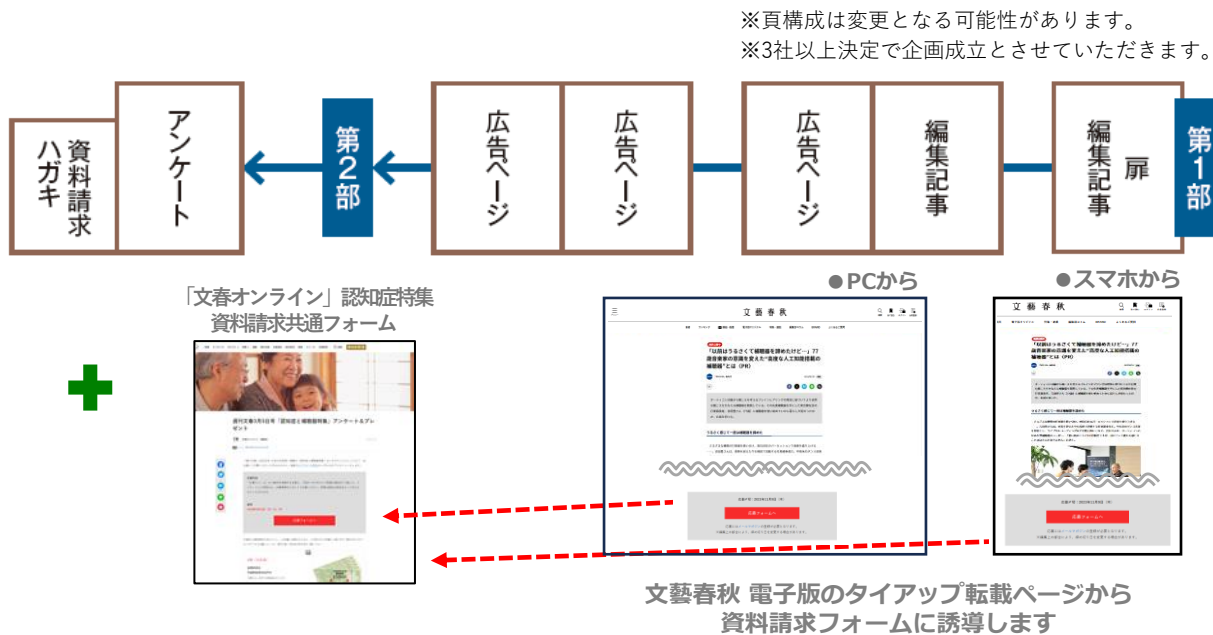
※頁構成は変更となる可能性があります。
※3社以上決定で企画成立とさせていただきます。

資料請求ハガキ

アンケート

第2部

広告ページ

広告ページ

広告ページ

編集記事

編集記事

扉

第1部

「文春オンライン」認知症特集
資料請求共通フォーム

●PCから

●スマホから

文藝春秋

文藝春秋

文藝春秋 電子版のタイアップ転載ページから
資料請求フォームに誘導します